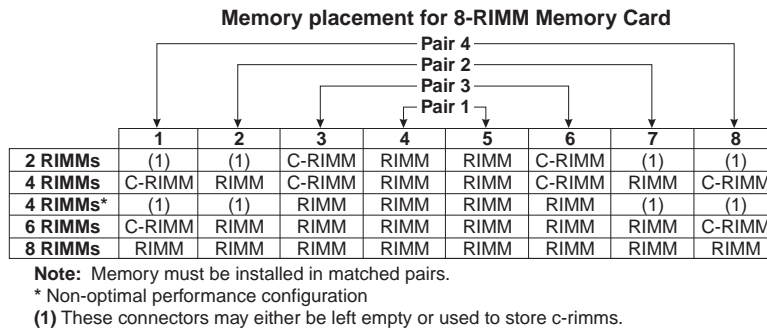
**Memory placement for 8-RIMM Memory Card**

Pair 4
Pair 2
Pair 3
Pair 1

| | 1 | 2 | 3 | 4 | 5 | 6 | 7 | 8 |
|---|---|---|---|---|---|---|---|---|
| **2 RIMMs** | (1) | (1) | C-RIMM | RIMM | RIMM | C-RIMM | (1) | (1) |
| **4 RIMMs** | C-RIMM | RIMM | C-RIMM | RIMM | RIMM | C-RIMM | RIMM | C-RIMM |
| **4 RIMMs*** | (1) | (1) | RIMM | RIMM | RIMM | RIMM | (1) | (1) |
| **6 RIMMs** | C-RIMM | RIMM | RIMM | RIMM | RIMM | RIMM | RIMM | C-RIMM |
| **8 RIMMs** | RIMM | RIMM | RIMM | RIMM | RIMM | RIMM | RIMM | RIMM |

**Note:** Memory must be installed in matched pairs.

**\*** Non-optimal performance configuration

**(1)** These connectors may either be left empty or used to store c-rimms.